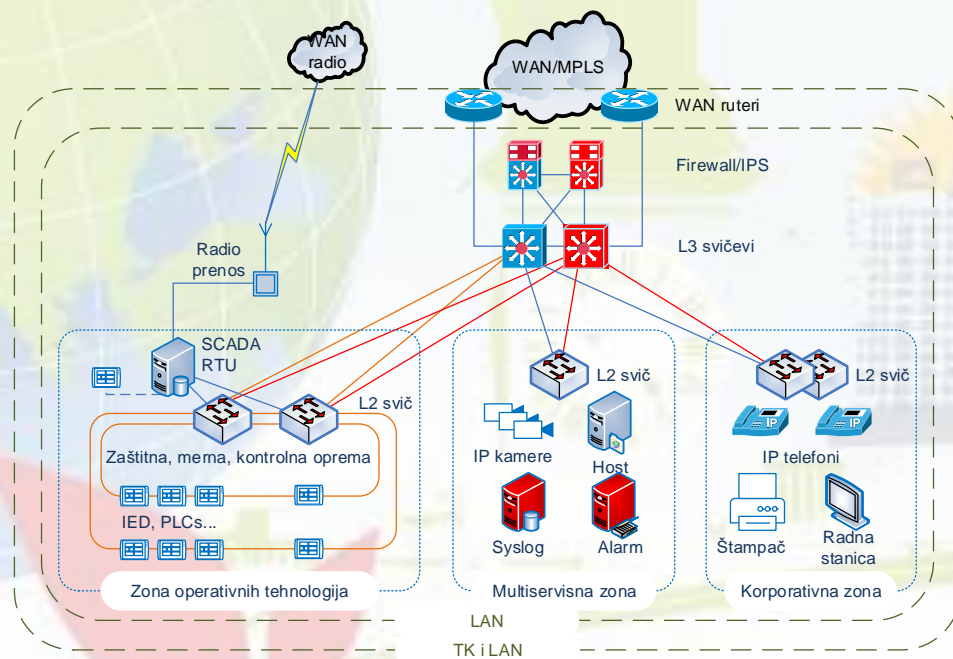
WAN radio

WAN/MPLS

WAN ruteri

Firewall/IPS

L3 svičevi

Radio prenos

SCADA RTU

L2 svič

Zaštitna, merna, kontrolna oprema

IED, PLCs...

Zona operativnih tehnologija

L2 svič

IP kamere

Host

Syslog

Alarm

Multiservisna zona

L2 svič

IP telefoni

Štampač

Radna stanica

Korporativna zona

LAN

TK i LAN